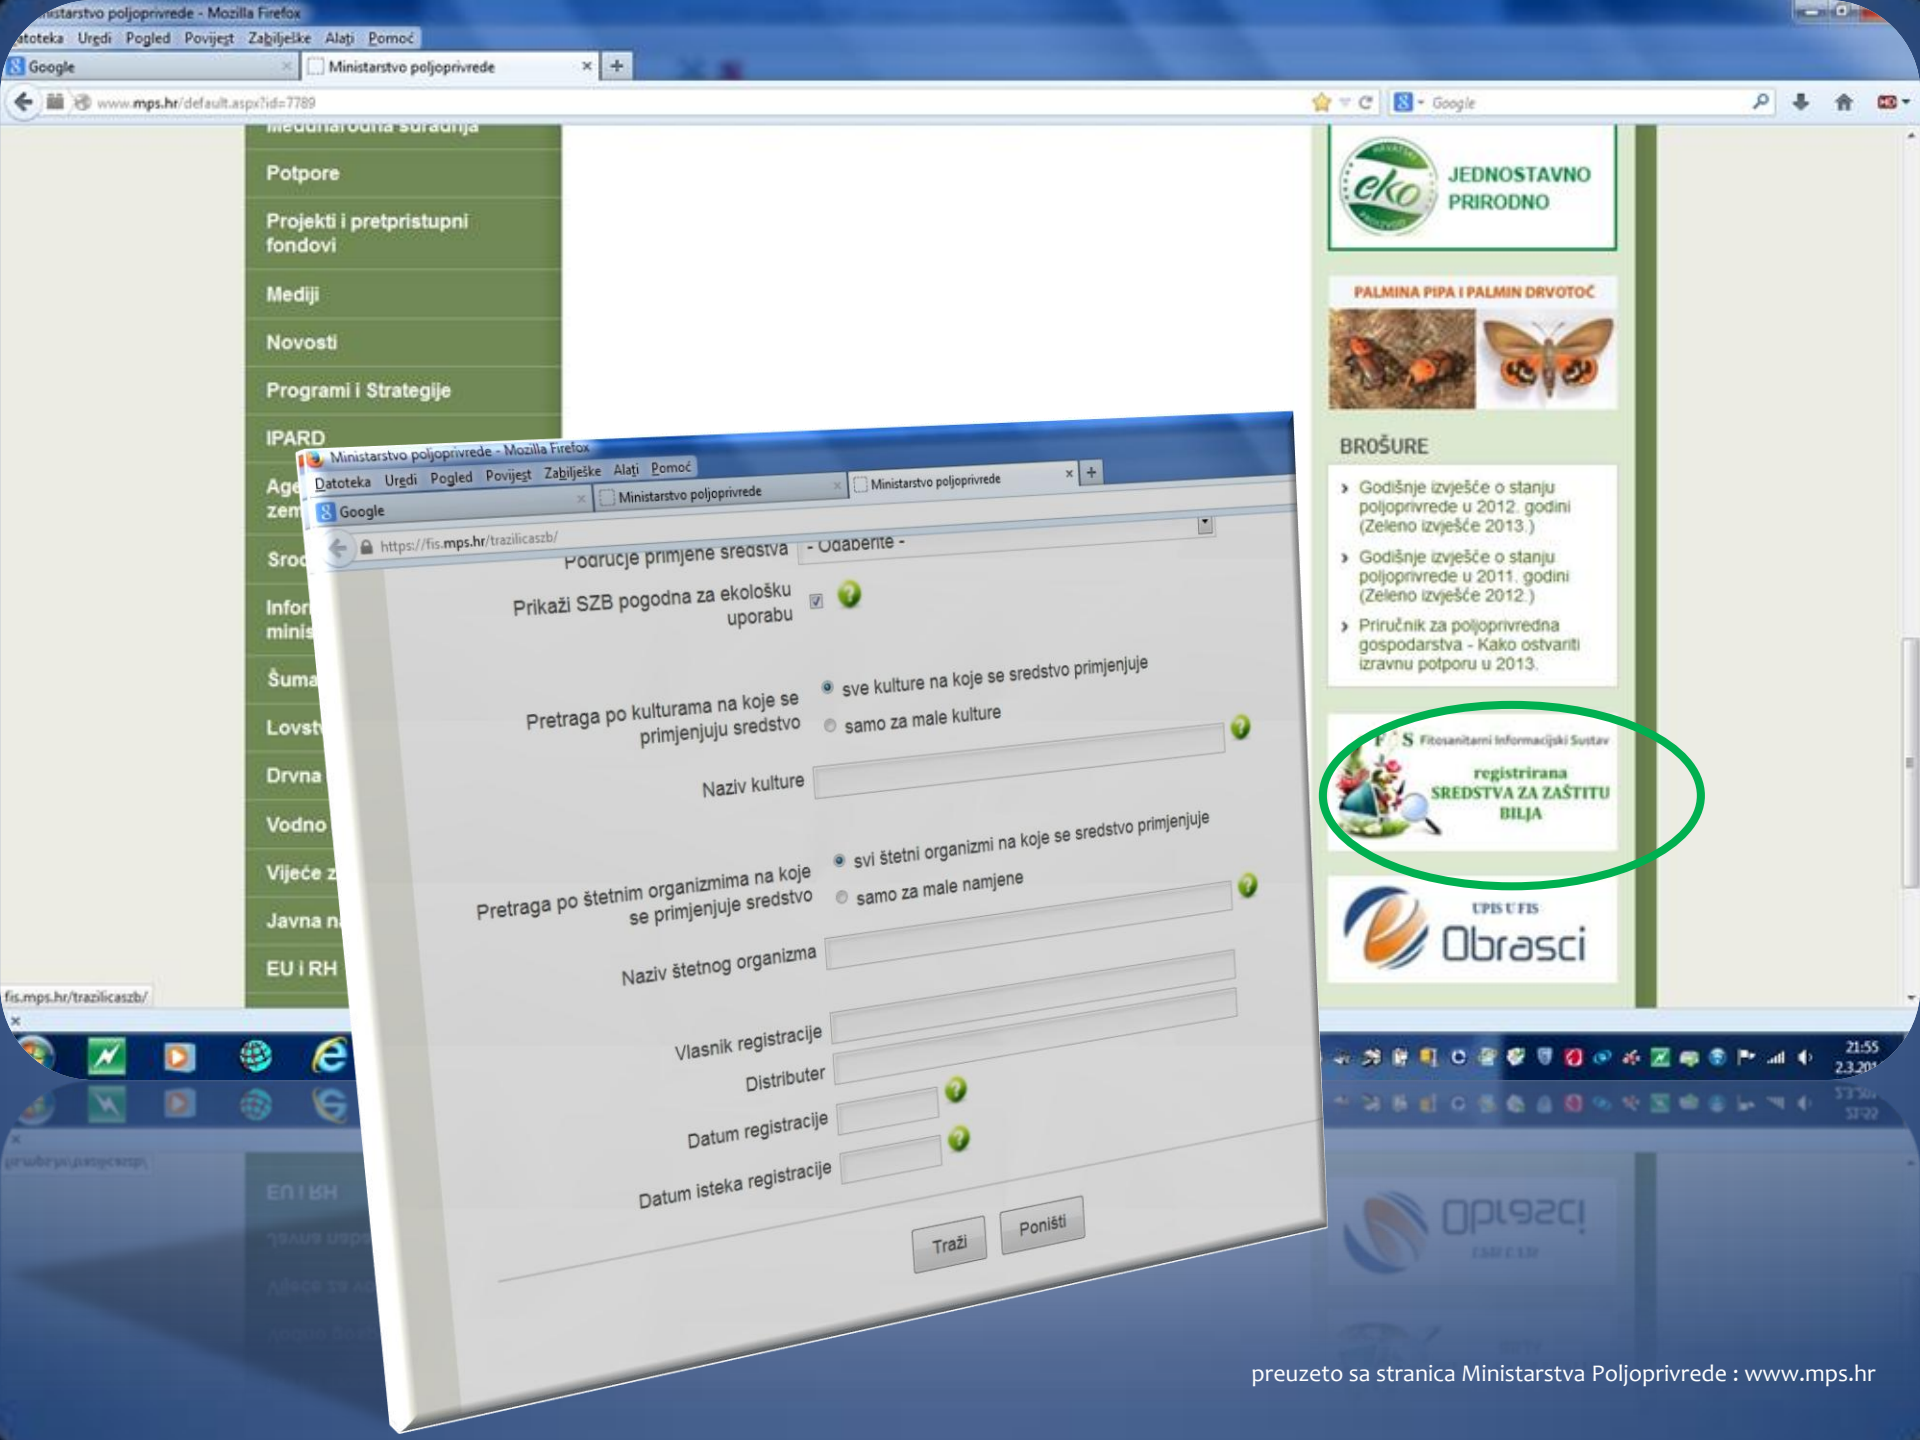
nistarstvo poljoprivrede - Mozilla Firefox
atoteka Uredi Pogled Povijest Zabilješke Alati Pomoć
Google
Ministarstvo poljoprivrede
www.mps.hr/default.aspx?id=7789
Google

Međunarodna suradnja
Potpore
Projekti i pretpristupni fondovi
Mediji
Novosti
Programi i Strategije
IPARD
Age zem
Sro
Infor minis
Šuma
Lovst
Drvna
Vodno
Vijeće z
Javna n
EU i RH

fis.mps.hr/trazilicaszb/

eko
JEDNOSTAVNO PRIRODNO

PALMINA PIPA I PALMIN DRVOTOČ

BROŠURE
Godišnje izvješće o stanju poljoprivrede u 2012. godini (Zeleno izvješće 2013.)
Godišnje izvješće o stanju poljoprivrede u 2011. godini (Zeleno izvješće 2012.)
Priručnik za poljoprivredna gospodarstva - Kako ostvariti izravnu potporu u 2013.

FIS Fitosanitarni Informacijski Sustav
registrirana SREDSTVA ZA ZAŠTITU BILJA

UPIS U FIS
Obrasci

Ministarstvo poljoprivrede - Mozilla Firefox
Datoteka Uredi Pogled Povijest Zabilješke Alati Pomoć
Google
Ministarstvo poljoprivrede
Ministarstvo poljoprivrede
https://fis.mps.hr/trazilicaszb/

Područje primjene sredstva - Odaberite -
Prikaži SZB pogodna za ekološku uporabu
Pretraga po kulturama na koje se primjenjuju sredstvo
sve kulture na koje se sredstvo primjenjuje
samo za male kulture
Naziv kulture
Pretraga po štetnim organizmima na koje se primjenjuje sredstvo
svi štetni organizmi na koje se sredstvo primjenjuje
samo za male namjene
Naziv štetnog organizma
Vlasnik registracije
Distributer
Datum registracije
Datum isteka registracije
Traži
Poništi

21:55
2.3.201

preuzeto sa stranica Ministarstva Poljoprivrede : www.mps.hr